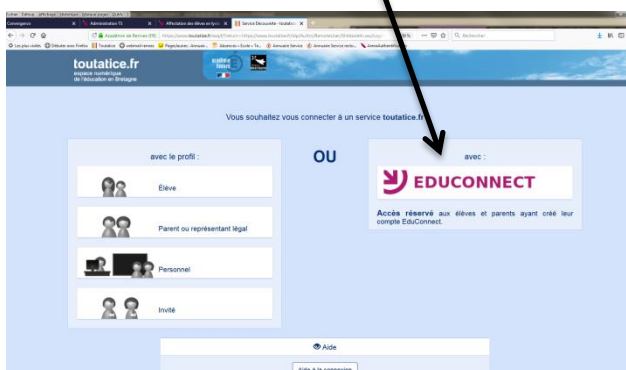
toutatice.fr
espace numérique de l'éducation en Bretagne

Vous souhaitez vous connecter à un service toutatice.fr

avec le profil :

Élève

Parent ou représentant légal

Personnel

Invité

OU

avec :

EDUCONNECT

Accès réservé aux élèves et parents ayant créé leur compte EduConnect.

Aide

Aide à la connexion